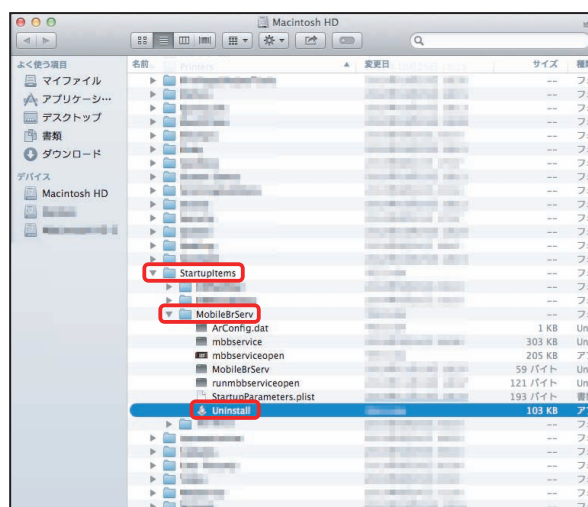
Macintosh HD

よく使う項目
マイファイル
アプリケーシ…
デスクトップ
書類
ダウンロード
デバイス
Macintosh HD

名前 Printers ▲ 変更日 サイズ 種類

StartupItems
MobileBrServ
ArConfig.dat 1 KB Un
mbbservice 303 KB Un
mbbserviceopen 205 KB ア
MobileBrServ 59 バイト Un
runmbbserviceopen 121 バイト Un
StartupParameters.plist 193 バイト 書
Uninstall 103 KB ア